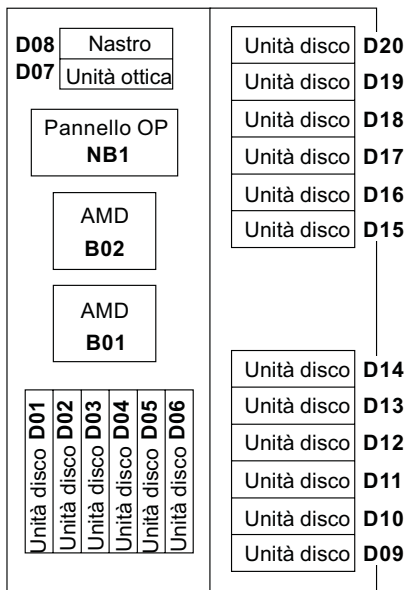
D08 Nastro
D07 Unità ottica

Pannello OP
NB1

AMD
B02

AMD
B01

Unità disco D01
Unità disco D02
Unità disco D03
Unità disco D04
Unità disco D05
Unità disco D06

Unità disco D20
Unità disco D19
Unità disco D18
Unità disco D17
Unità disco D16
Unità disco D15

Unità disco D14
Unità disco D13
Unità disco D12
Unità disco D11
Unità disco D10
Unità disco D09